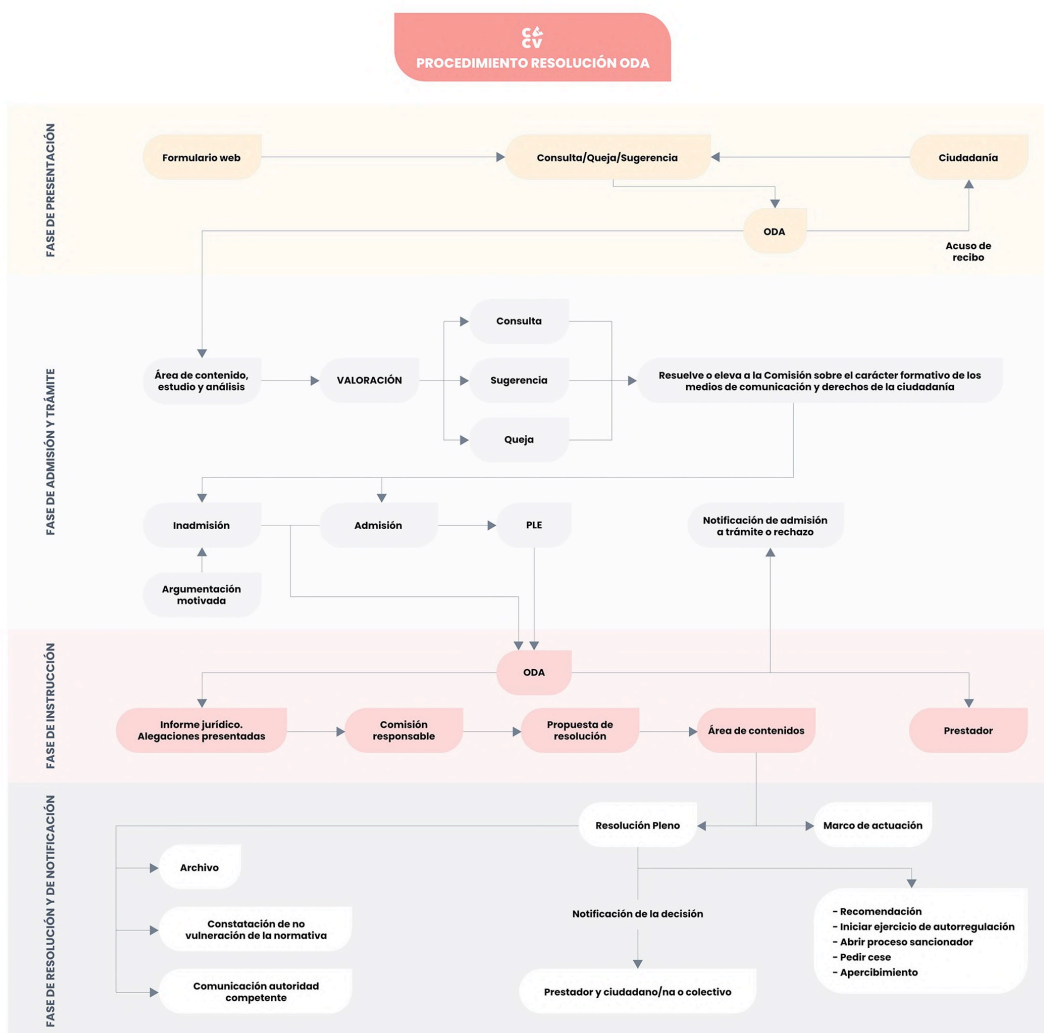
C&CV
PROCEDIMIENTO RESOLUCIÓN ODA

FASE DE PRESENTACIÓN

Formulario web
Consulta/Queja/Sugerencia
Ciudadanía
ODA
Acuso de recibo

FASE DE ADMISIÓN Y TRÁMITE

Área de contenido, estudio y análisis
VALORACIÓN
Consulta
Sugerencia
Queja
Resuelve o eleva a la Comisión sobre el carácter formativo de los medios de comunicación y derechos de la ciudadanía
Inadmisión
Admisión
PLE
Notificación de admisión a trámite o rechazo
Argumentación motivada

FASE DE INSTRUCCIÓN

ODA
Informe jurídico. Alegaciones presentadas
Comisión responsable
Propuesta de resolución
Área de contenidos
Prestador

FASE DE RESOLUCIÓN Y DE NOTIFICACIÓN

Resolución Pleno
Marco de actuación
Archivo
Constatación de no vulneración de la normativa
Comunicación autoridad competente
Notificación de la decisión
Prestador y ciudadano/na o colectivo
- Recomendación
- Iniciar ejercicio de autorregulación
- Abrir proceso sancionador
- Pedir cese
- Apercibimiento